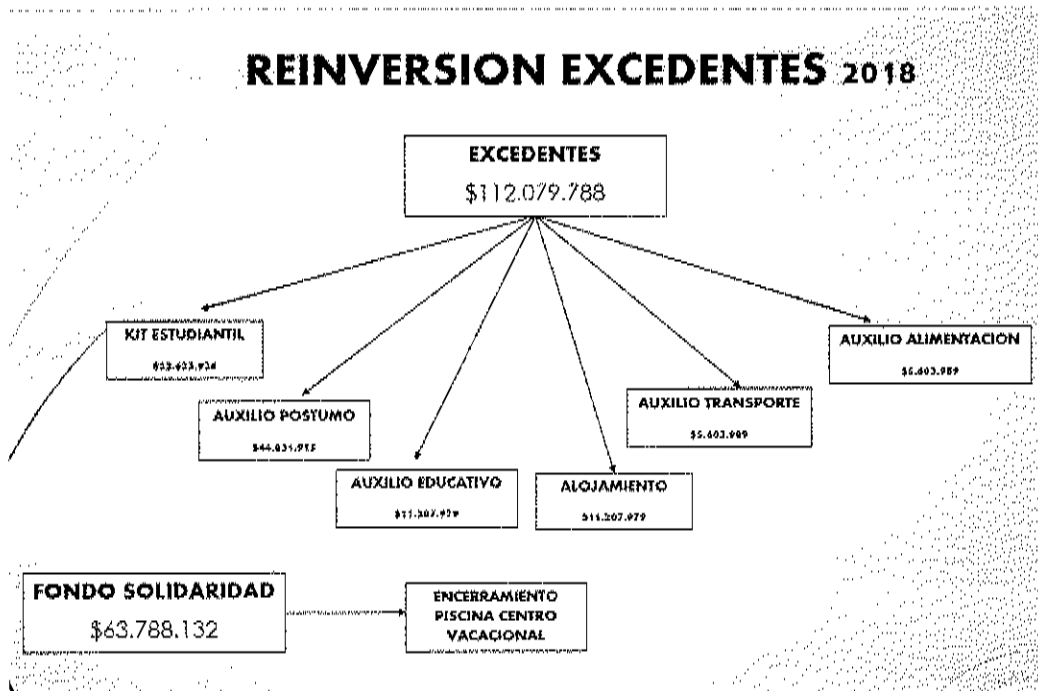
REINVERSION EXCEDENTES 2018

EXCEDENTES
$112.079.788

KIT ESTUDIANTIL
$33.623.936

AUXILIO POSTUMO
$44.831.915

AUXILIO EDUCATIVO
$11.207.979

ALOJAMIENTO
$11.207.979

AUXILIO TRANSPORTE
$5.603.989

AUXILIO ALIMENTACION
$5.603.989

FONDO SOLIDARIDAD
$63.788.132

ENCERRAMIENTO PISCINA CENTRO VACACIONAL